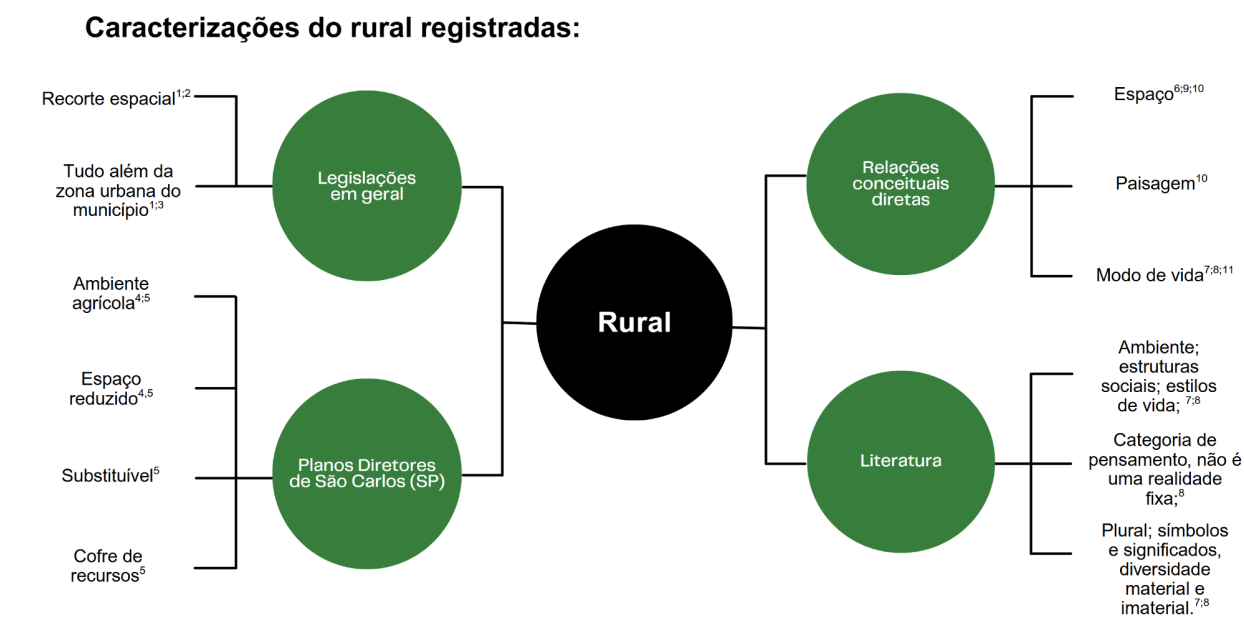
Caracterizações do rural registradas:

Recorte espacial$^{1;2}$

Tudo além da zona urbana do município$^{1;3}$

Legislações em geral

Ambiente agrícola$^{4;5}$

Espaço reduzido$^{4,5}$

Substituível$^{5}$

Cofre de recursos$^{5}$

Planos Diretores de São Carlos (SP)

Rural

Relações conceituais diretas

Espaço$^{6;9;10}$

Paisagem$^{10}$

Modo de vida$^{7;8;11}$

Literatura

Ambiente; estruturas sociais; estilos de vida; $^{7;8}$

Categoria de pensamento, não é uma realidade fixa;$^{8}$

Plural; símbolos e significados, diversidade material e imaterial.$^{7;8}$